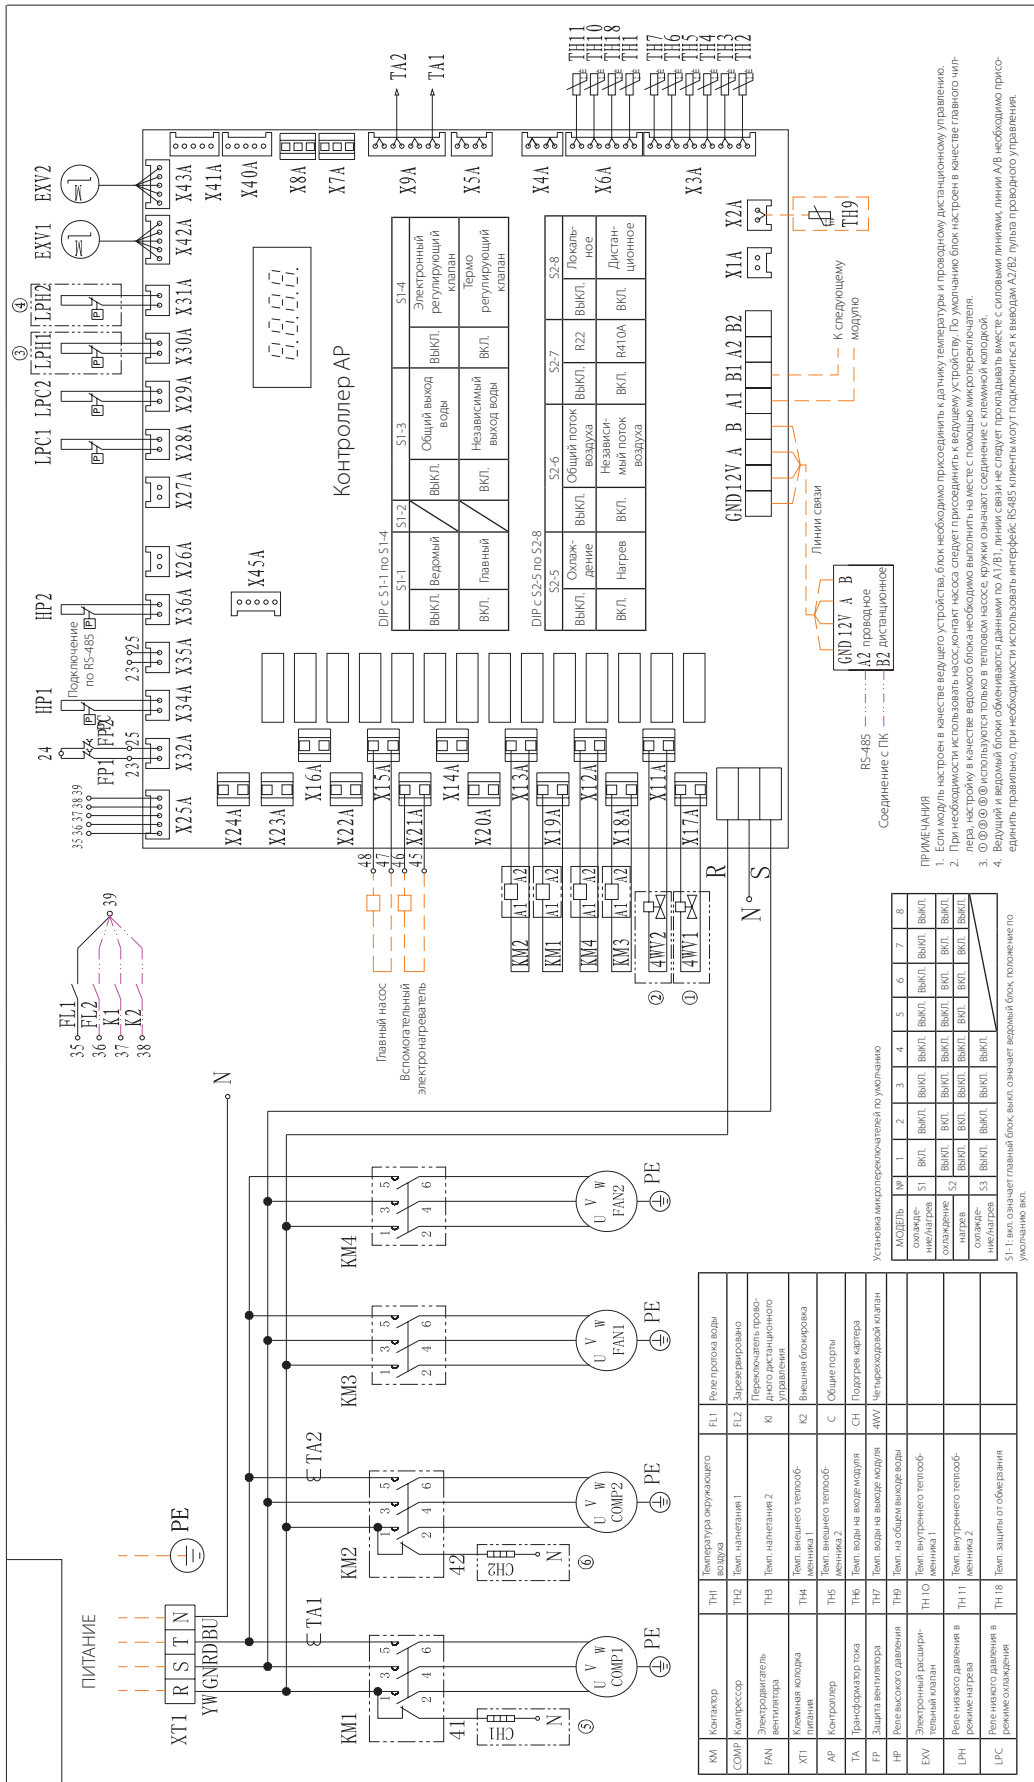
EXV2
EXV1
LPC1 LPC2 LPH1 LPH2
③ ④
HP2
HP1
24
FP1 FPC
35 36 37 38 39
Подключение по RS-485
23 25
23 25
TA2
TA1
TH11 TH10 TH18 TH1
TH7 TH6 TH5 TH4 TH3 TH2
X43A X41A X40A X8A X7A X9A X5A X4A X6A X3A
X42A X31A X30A X29A X28A X27A X26A X36A X35A X34A X32A X25A
X45A
X24A X23A X22A X21A X20A X19A X18A X17A
X16A X15A X14A X13A X12A X11A
X2A TH9
X1A
К следующему модулю
Контроллер AP
GND 12V A B A1 B1 A2 B2
Линии связи
GND 12V A B
A2 проводное
B2 дистанционное
RS-485
Соединение с ПК

| DIP с S1-1 по S1-4 | S1-1 | S1-2 | S1-3 | S1-4 |
|---|---|---|---|---|
| ВЫКЛ. | Ведомый | ВЫКЛ. | Общий выход воды | ВЫКЛ. | Электронный регулирующий клапан |
| ВКЛ. | Главный | ВКЛ. | Независимый выход воды | ВКЛ. | Термо регулирующий клапан |

| DIP с S2-5 по S2-8 | S2-5 | S2-6 | S2-7 | S2-8 |
|---|---|---|---|---|
| ВЫКЛ. | Охлаждение | ВЫКЛ. | Общий поток воздуха | ВЫКЛ. | R22 | ВЫКЛ. | Локальное |
| ВКЛ. | Нагрев | ВКЛ. | Независимый поток воздуха | ВКЛ. | R410A | ВКЛ. | Дистанционное |

48 47 46 45
Главный насос
Вспомогательный электронагреватель
KM2 KM1 KM4 KM3 4WV2 4WV1
A1 A2
② ①
R
S
N
FL1 FL2 K1 K2
35 36 37 38
39
N
ПИТАНИЕ
XT1 R S T N
YW GN RD BU
PE
KM1 KM2 KM3 KM4
TA1 TA2
41 42
CH1 CH2
N N
⑤ ⑥
U V W COMP1 PE
U V W COMP2 PE
U V W FAN1 PE
U V W FAN2 PE
1 3 5 2 4 6

| KM | Контактор | TH1 | Температура окружающего воздуха | FL1 | Реле протока воды |
|---|---|---|---|---|---|
| COMP | Компрессор | TH2 | Темп. нагнетания 1 | FL2 | Зарезервировано |
| FAN | Электродвигатель вентилятора | TH3 | Темп. нагнетания 2 | KI | Переключатель проводного дистанционного управления |
| XT1 | Клеммная колодка питания | TH4 | Темп. внешнего теплообменника 1 | K2 | Внешняя блокировка |
| AP | Контроллер | TH5 | Темп. внешнего теплообменника 2 | C | Общие порты |
| TA | Трансформатор тока | TH6 | Темп. воды на входе модуля | CH | Подогрев картера |
| FP | Защита вентилятора | TH7 | Темп. воды на выходе модуля | 4WV | Четырехходовой клапан |
| HP | Реле высокого давления | TH9 | Темп. на общем выходе воды | | |
| EXV | Электронный расширительный клапан | TH 10 | Темп. внутреннего теплообменника 1 | | |
| LPH | Реле низкого давления в режиме нагрева | TH 11 | Темп. внутреннего теплообменника 2 | | |
| LPC | Реле низкого давления в режиме охлаждения | TH 18 | Темп. защиты от обмерзания | | |

Установка микропереключателей по умолчанию

| МОДЕЛЬ | № | 1 | 2 | 3 | 4 | 5 | 6 | 7 | 8 |
|---|---|---|---|---|---|---|---|---|---|
| охлаждение/нагрев | S1 | ВКЛ. | ВЫКЛ. | ВЫКЛ. | ВЫКЛ. | ВЫКЛ. | ВЫКЛ. | ВЫКЛ. | ВЫКЛ. |
| охлаждение | S2 | ВЫКЛ. | ВКЛ. | ВЫКЛ. | ВЫКЛ. | ВЫКЛ. | ВКЛ. | ВКЛ. | ВЫКЛ. |
| нагрев | | ВКЛ. | ВКЛ. | ВЫКЛ. | ВЫКЛ. | ВКЛ. | ВКЛ. | ВКЛ. | ВЫКЛ. |
| охлаждение/нагрев | S3 | ВЫКЛ. | ВЫКЛ. | ВЫКЛ. | ВЫКЛ. | | | | |

S1-1: вкл. означает главный блок, выкл. означает ведомый блок, положение по умолчанию вкл.

ПРИМЕЧАНИЯ
1. Если модуль настроен в качестве ведущего устройства, блок необходимо присоединить к датчику температуры и проводному дистанционному управлению.
2. При необходимости использовать насос,контакт насоса следует присоединить к ведущему устройству. По умолчанию блок настроен в качестве главного чиллера, при настройке в качестве ведомого блока необходимо выполнить на месте с помощью микропереключателя.
3. ①②③④⑤⑥ используются только в тепловом насосе, кружки означают соединение с клеммной колодкой.
4. Ведущий и ведомый блоки обмениваются данными по A1/B1, линии связи не следует прокладывать вместе с силовыми линиями, линии A/B необходимо присоединить правильно, при необходимости использовать интерфейс RS485 клиенты могут подключиться к выводам A2/B2 пульта проводного управления.